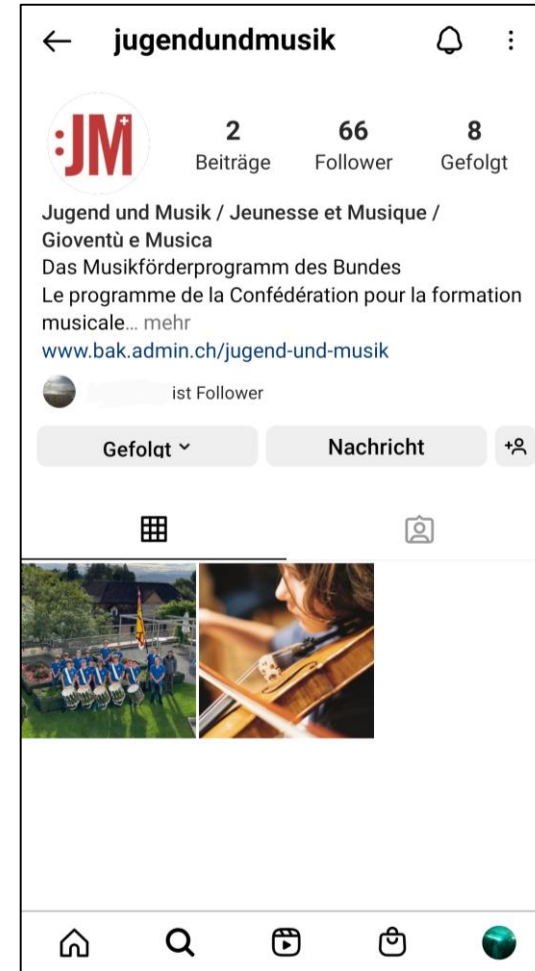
jugendundmusik

:JM

2
Beiträge

66
Follower

8
Gefolgt

Jugend und Musik / Jeunesse et Musique / Gioventù e Musica
Das Musikförderprogramm des Bundes
Le programme de la Confédération pour la formation musicale... mehr
www.bak.admin.ch/jugend-und-musik

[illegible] ist Follower

Gefolgt

Nachricht